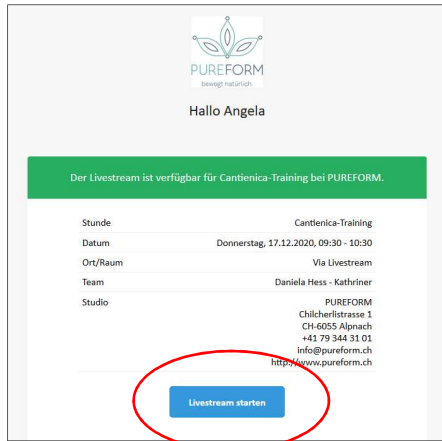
PUREFORM
bewegt natürlich

Hallo Angela

Der Livestream ist verfügbar für Cantienica-Training bei PUREFORM.

| | |
|---|---|
| Stunde | Cantienica-Training |
| Datum | Donnerstag, 17.12.2020, 09:30 - 10:30 |
| Ort/Raum | Via Livestream |
| Team | Daniela Hess - Kathriner |
| Studio | PUREFORM Chilcherlistrasse 1 CH-6055 Alpnach +41 79 344 31 01 info@pureform.ch http://www.pureform.ch |

Livestream starten